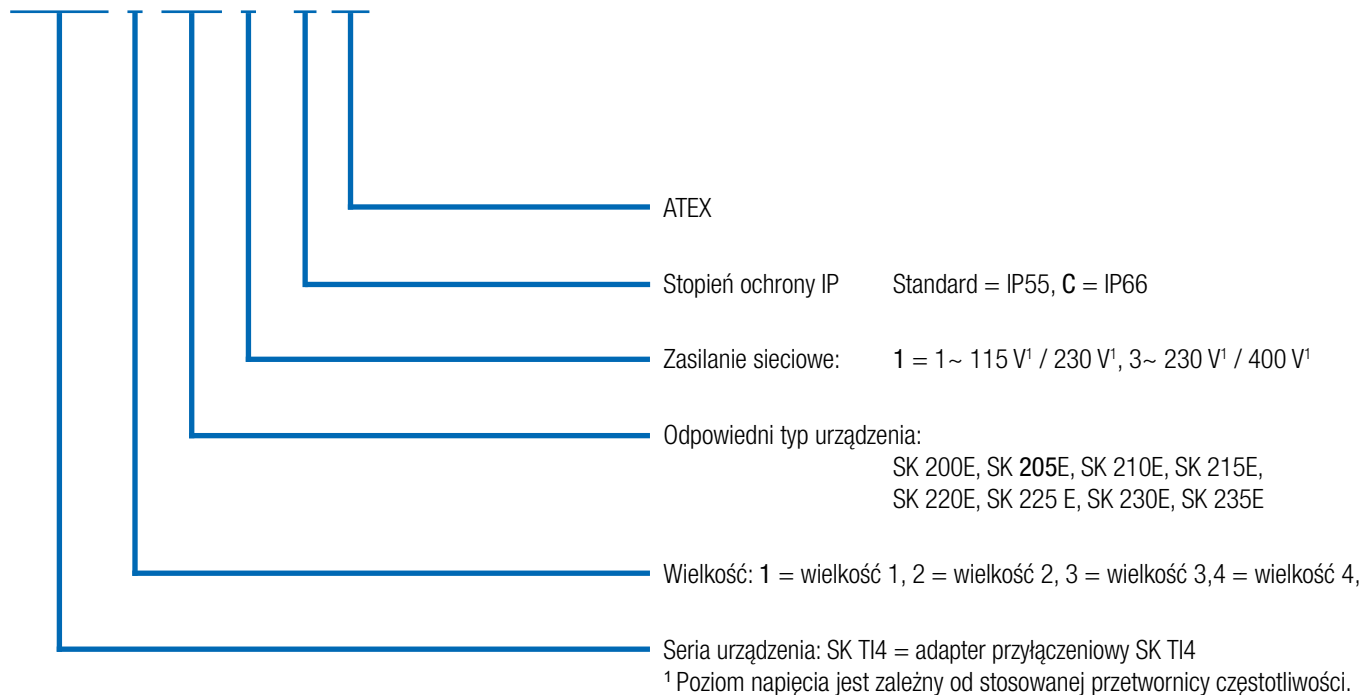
ATEX

Stopień ochrony IP Standard = IP55, C = IP66

Zasilanie sieciowe: 1 = 1~ 115 V$^1$ / 230 V$^1$, 3~ 230 V$^1$ / 400 V$^1$

Odpowiedni typ urządzenia:
SK 200E, SK 205E, SK 210E, SK 215E,
SK 220E, SK 225 E, SK 230E, SK 235E

Wielkość: 1 = wielkość 1, 2 = wielkość 2, 3 = wielkość 3,4 = wielkość 4,

Seria urządzenia: SK TI4 = adapter przyłączeniowy SK TI4
$^1$ Poziom napięcia jest zależny od stosowanej przetwornicy częstotliwości.